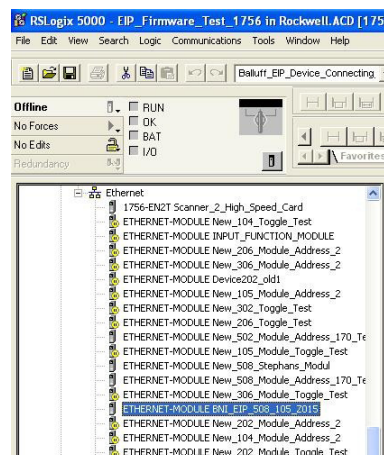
RSLogix 5000 - EIP_Firmware_Test_1756 in Rockwell.ACD [175

File Edit View Search Logic Communications Tools Window Help

Balluff_EIP_Device_Connecting

Offline
No Forces
No Edits
Redundancy

RUN
OK
BAT
I/O

Favorites

Ethernet
1756-EN2T Scanner_2_High_Speed_Card
ETHERNET-MODULE New_104_Toggle_Test
ETHERNET-MODULE INPUT_FUNCTION_MODULE
ETHERNET-MODULE New_206_Module_Address_2
ETHERNET-MODULE New_306_Module_Address_2
ETHERNET-MODULE Device202_old1
ETHERNET-MODULE New_105_Module_Address_2
ETHERNET-MODULE New_302_Toggle_Test
ETHERNET-MODULE New_206_Toggle_Test
ETHERNET-MODULE New_502_Module_Address_170_Te
ETHERNET-MODULE New_105_Module_Toggle_Test
ETHERNET-MODULE New_508_Stephans_Modul
ETHERNET-MODULE New_508_Module_Address_170_Te
ETHERNET-MODULE New_306_Module_Toggle_Test
ETHERNET-MODULE BNI_EIP_508_105_2015
ETHERNET-MODULE New_202_Module_Address_2
ETHERNET-MODULE New_104_Module_Address_2
ETHERNET-MODULE New_202_Module_Toggle_Test